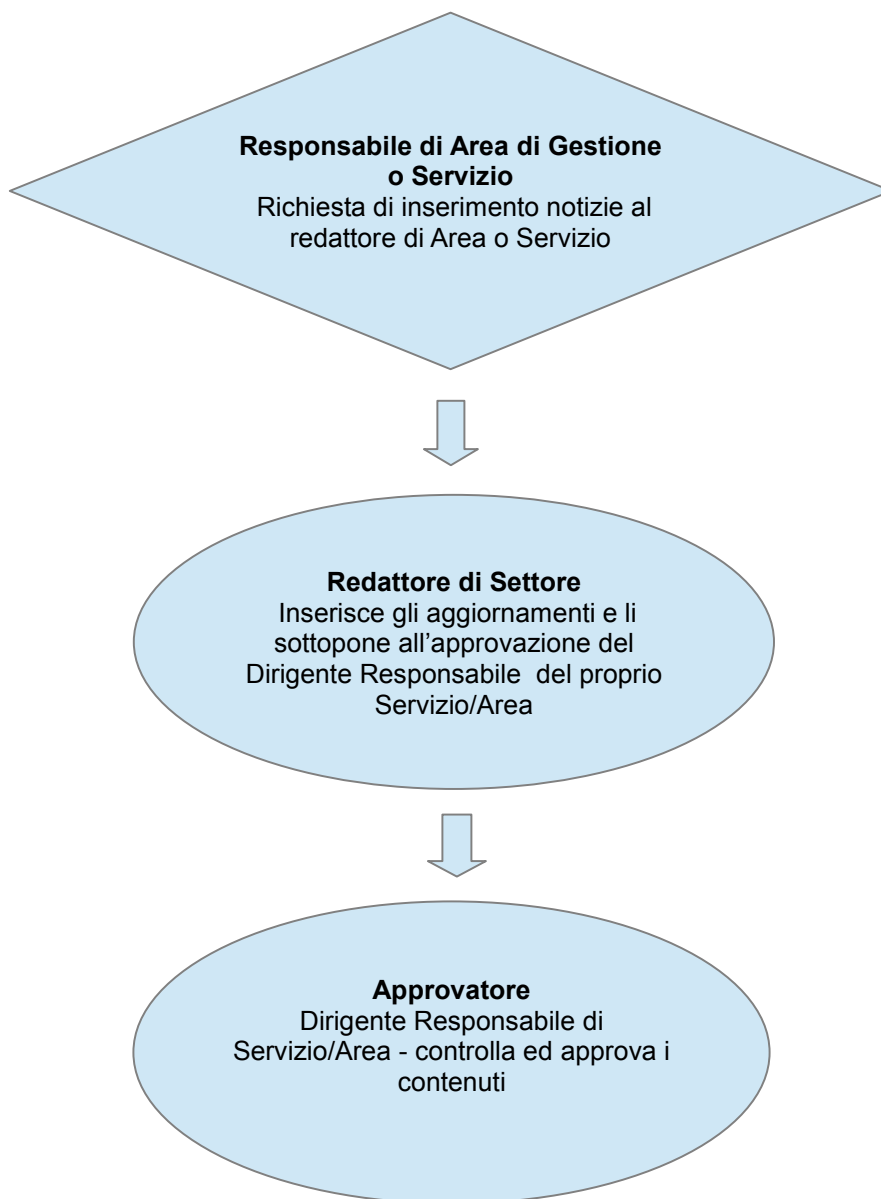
Responsabile di Area di Gestione o Servizio
Richiesta di inserimento notizie al redattore di Area o Servizio

Redattore di Settore
Inserisce gli aggiornamenti e li sottopone all'approvazione del Dirigente Responsabile del proprio Servizio/Area

Approvatore
Dirigente Responsabile di Servizio/Area - controlla ed approva i contenuti